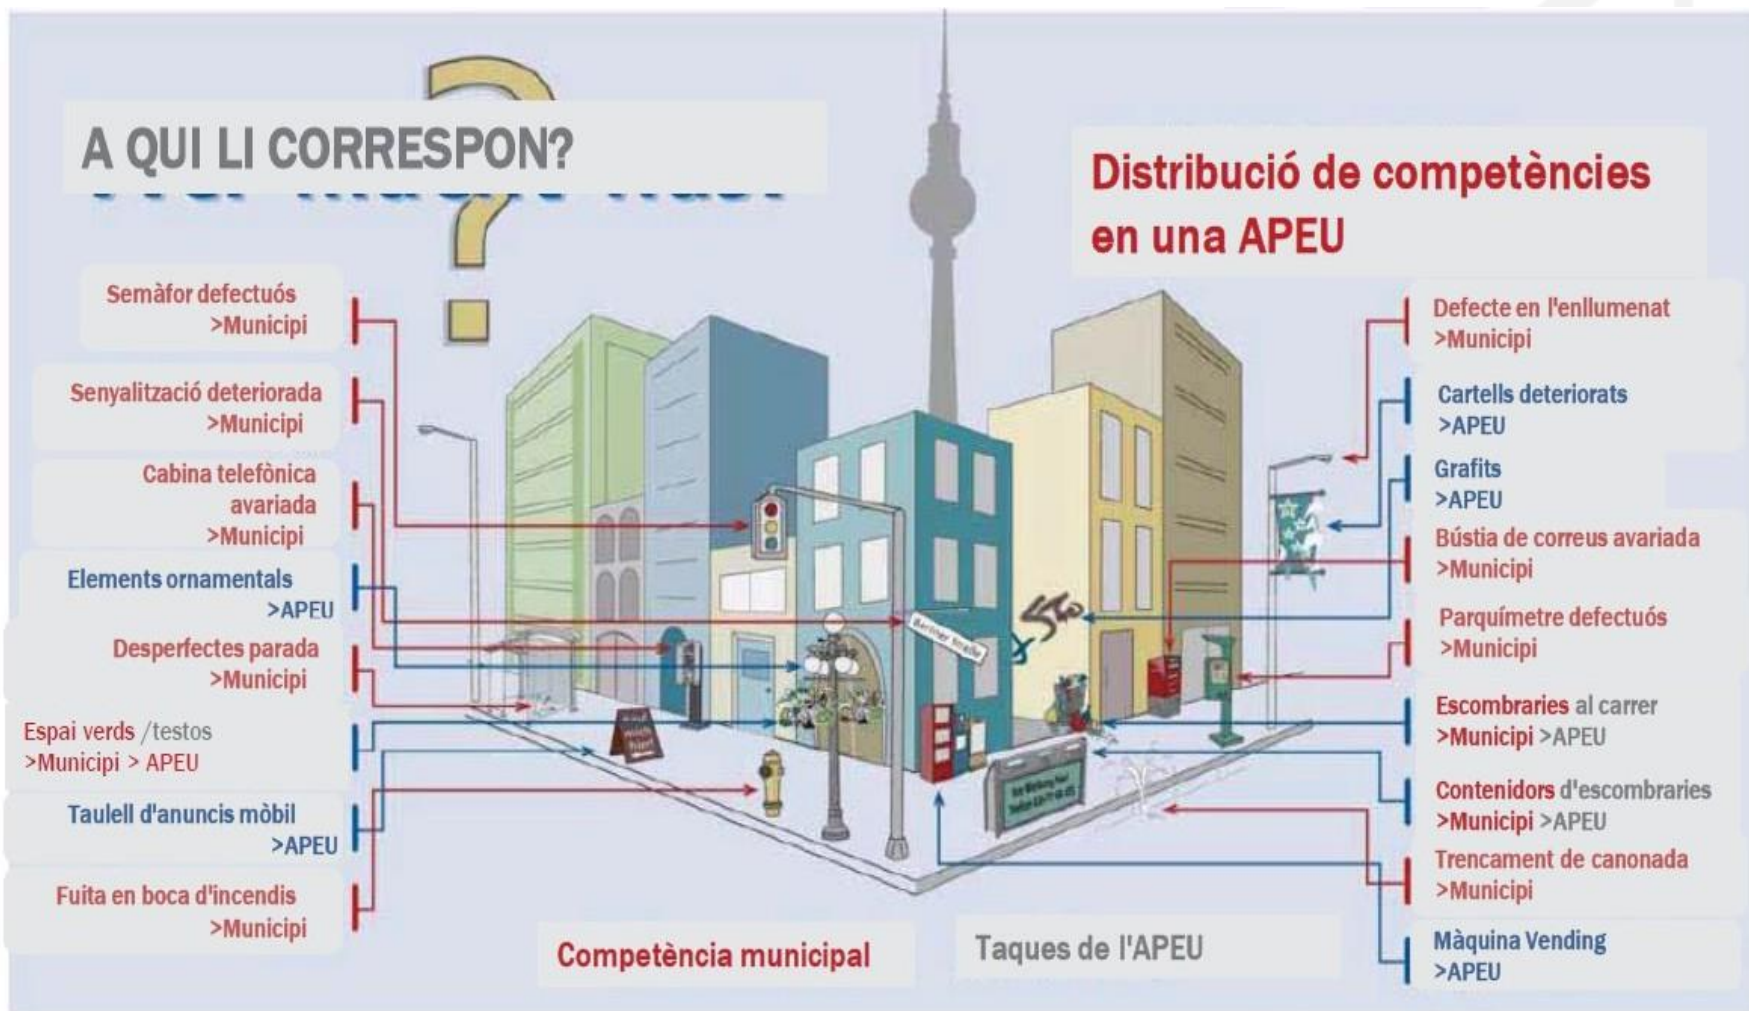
A QUI LI CORRESPON?

Distribució de competències en una APEU

Semàfor defectuós >Municipi

Senyalització deteriorada >Municipi

Cabina telefònica avariada >Municipi

Elements ornamentals >APEU

Desperfectes parada >Municipi

Espai verds /testos >Municipi > APEU

Taulell d'anuncis mòbil >APEU

Fuita en boca d'incendis >Municipi

Defecte en l'enllumenat >Municipi

Cartells deteriorats >APEU

Grafits >APEU

Bústia de correus avariada >Municipi

Parquímetre defectuós >Municipi

Escombraries al carrer >Municipi >APEU

Contenidors d'escombraries >Municipi >APEU

Trencament de canonada >Municipi

Màquina Vending >APEU

Competència municipal

Taques de l'APEU